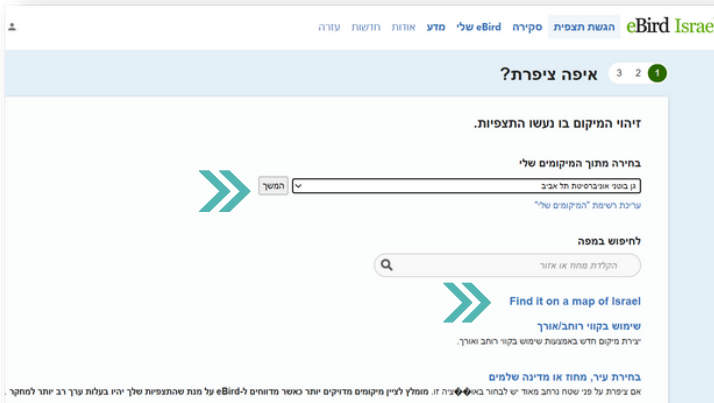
eBird Israe הגשת תצפית סקירה eBird שלי מדע אודות חדשות עזרה

1 2 3 איפה ציפרת?

זיהוי המיקום בו נעשו התצפיות.

בחירה מתוך המיקומים שלי

גן בוטני אוניברסיטת תל אביב

המשך

עריכת רשימת "המיקומים שלי"

לחיפוש במפה

הקלדת מחוז או אזור

Find it on a map of Israel

שימוש בקווי רוחב/אורך

יצירת מיקום חדש באמצעות שימוש בקווי רוחב ואורך.

בחירת עיר, מחוז או מדינה שלמים

אם ציפרת על פני שטח נרחב מאוד יש לבחור באו��ציה זו. מומלץ לציין מיקומים מדויקים יותר כאשר מדווחים ל-eBird על מנת שהתצפיות שלך יהיו בעלות ערך רב יותר למחקר.